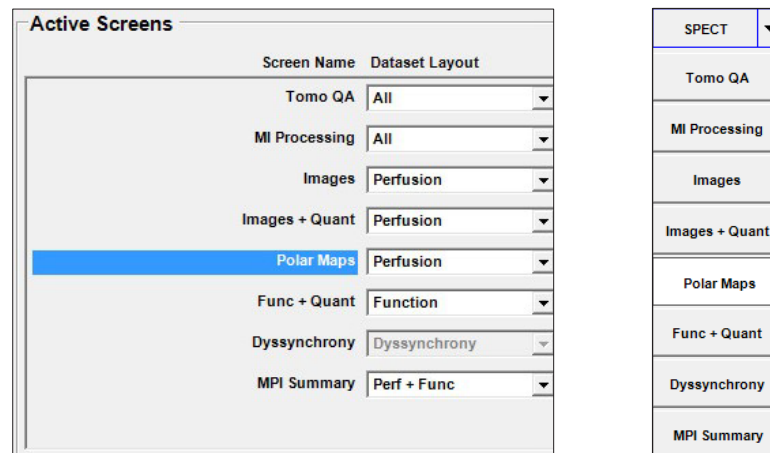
Active Screens

| Screen Name | Dataset Layout |
|---|---|
| Tomo QA | All |
| MI Processing | All |
| Images | Perfusion |
| Images + Quant | Perfusion |
| Polar Maps | Perfusion |
| Func + Quant | Function |
| Dyssynchrony | Dyssynchrony |
| MPI Summary | Perf + Func |

SPECT

Tomo QA

MI Processing

Images

Images + Quant

Polar Maps

Func + Quant

Dyssynchrony

MPI Summary